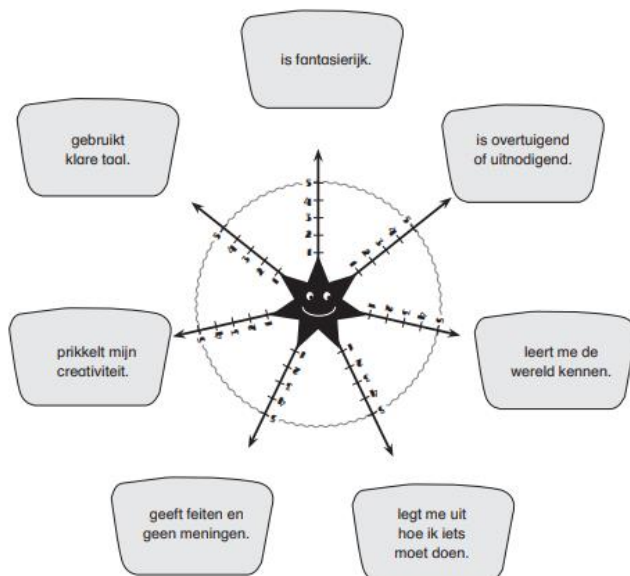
is fantasierijk.

is overtuigend of uitnodigend.

leert me de wereld kennen.

legt me uit hoe ik iets moet doen.

geeft feiten en geen meningen.

prikkelt mijn creativiteit.

gebruikt klare taal.

5
4
3
2
1